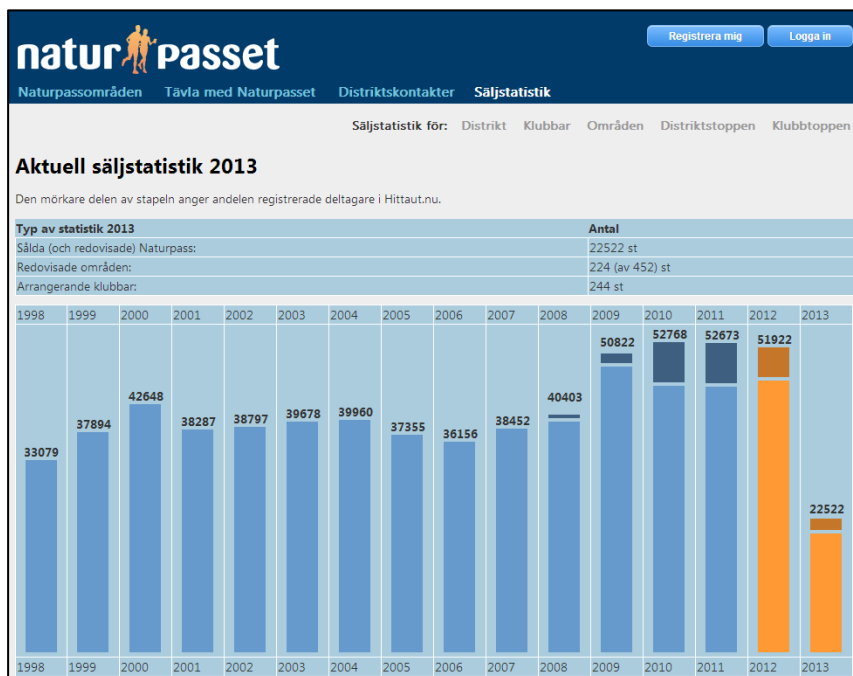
naturpasset

Registrera mig
Logga in

Naturpassområden
Tävla med Naturpasset
Distriktskontakter
Säljstatistik

Säljstatistik för: Distrikt Klubbar Områden Distriktstoppen Klubbtoppen

Aktuell säljstatistik 2013

Den mörkare delen av stapeln anger andelen registrerade deltagare i Hittaut.nu.

| Typ av statistik 2013 | Antal |
|---|---|
| Sålda (och redovisade) Naturpass: | 22522 st |
| Redovisade områden: | 224 (av 452) st |
| Arrangerande klubbar: | 244 st |

| 1998 | 1999 | 2000 | 2001 | 2002 | 2003 | 2004 | 2005 | 2006 | 2007 | 2008 | 2009 | 2010 | 2011 | 2012 | 2013 |
|---|---|---|---|---|---|---|---|---|---|---|---|---|---|---|---|
| 33079 | 37894 | 42648 | 38287 | 38797 | 39678 | 39960 | 37355 | 36156 | 38452 | 40403 | 50822 | 52768 | 52673 | 51922 | 22522 |
| 1998 | 1999 | 2000 | 2001 | 2002 | 2003 | 2004 | 2005 | 2006 | 2007 | 2008 | 2009 | 2010 | 2011 | 2012 | 2013 |